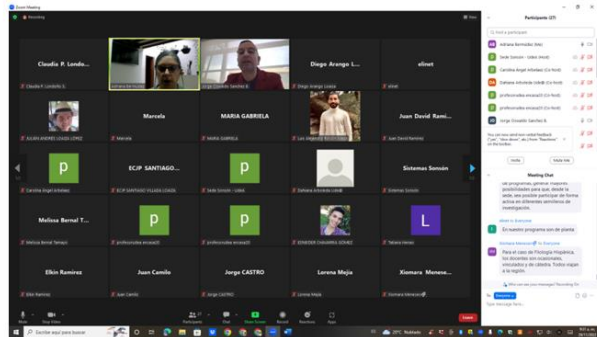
Zoom Meeting

Recording

View

Claudio P. Londo...

Claudio P. Londoño S.

Adriana Bermudez

Jorge Giovanni Sanchez B.

Diego Arango L...

Diego Arango Lopez

elinet

elinet

JULIAN ANDRES LOAIZA LOPEZ

Marcela

Marcela

MARIA GABRIELA

MARIA GABRIELA

Luis Alejandro Rincon Giraldo

Juan David Rami...

Juan David Ramirez

p

Carolina Angel Arbelaez

ECJP SANTIAGO...

ECJP SANTIAGO VILLADA LOAIZA

p

Sede Sonson - Udea

Dahiana Arboleda Lobo

Sistemas Sonson

Sistemas Sonson

Melissa Bernal T...

Melissa Bernal Tamayo

p

profesoraliea encasa01

p

profesoraliea encasa02

SCHNEIDER CHAVARRIA GOMEZ

L

Tatiana Henao

Elkin Ramirez

Elkin Ramirez

Juan Camilo

Juan Camilo

Jorge CASTRO

Jorge CASTRO

Lorena Mejia

Lorena Mejia

Ximena Menese...

Ximena Meneses

Mute

Stop Video

Participants 27

Chat

Share Screen

Record

Reactions

Apps

Leave

Participants (27)

Find a participant

Adriana Bermudez (Me)

Sede Sonson - Udea (Host)

Carolina Angel Arbelaez (Co-host)

Dahiana Arboleda Lobo (Co-host)

profesoraliea encasa01 (Co-host)

profesoraliea encasa02 (Co-host)

Jorge Giovanni Sanchez B.

Invite

Mute All

Meeting Chat

de programas, generar mayores posibilidades para que, desde la sede, ses posible participar de forma activa en diferentes semilleros de investigación.

Jorge to Everyone

En nuestro programa son de planta

Ximena Meneses to Everyone

Para el caso de Psicología Hispánica, los docentes son ocasionales, vinculados y de cátedra. Todos viajan a la región.

Who can see your messages? Recording On

To: Everyone

Type message here...

Escribe aquí para buscar

20°C Nublado